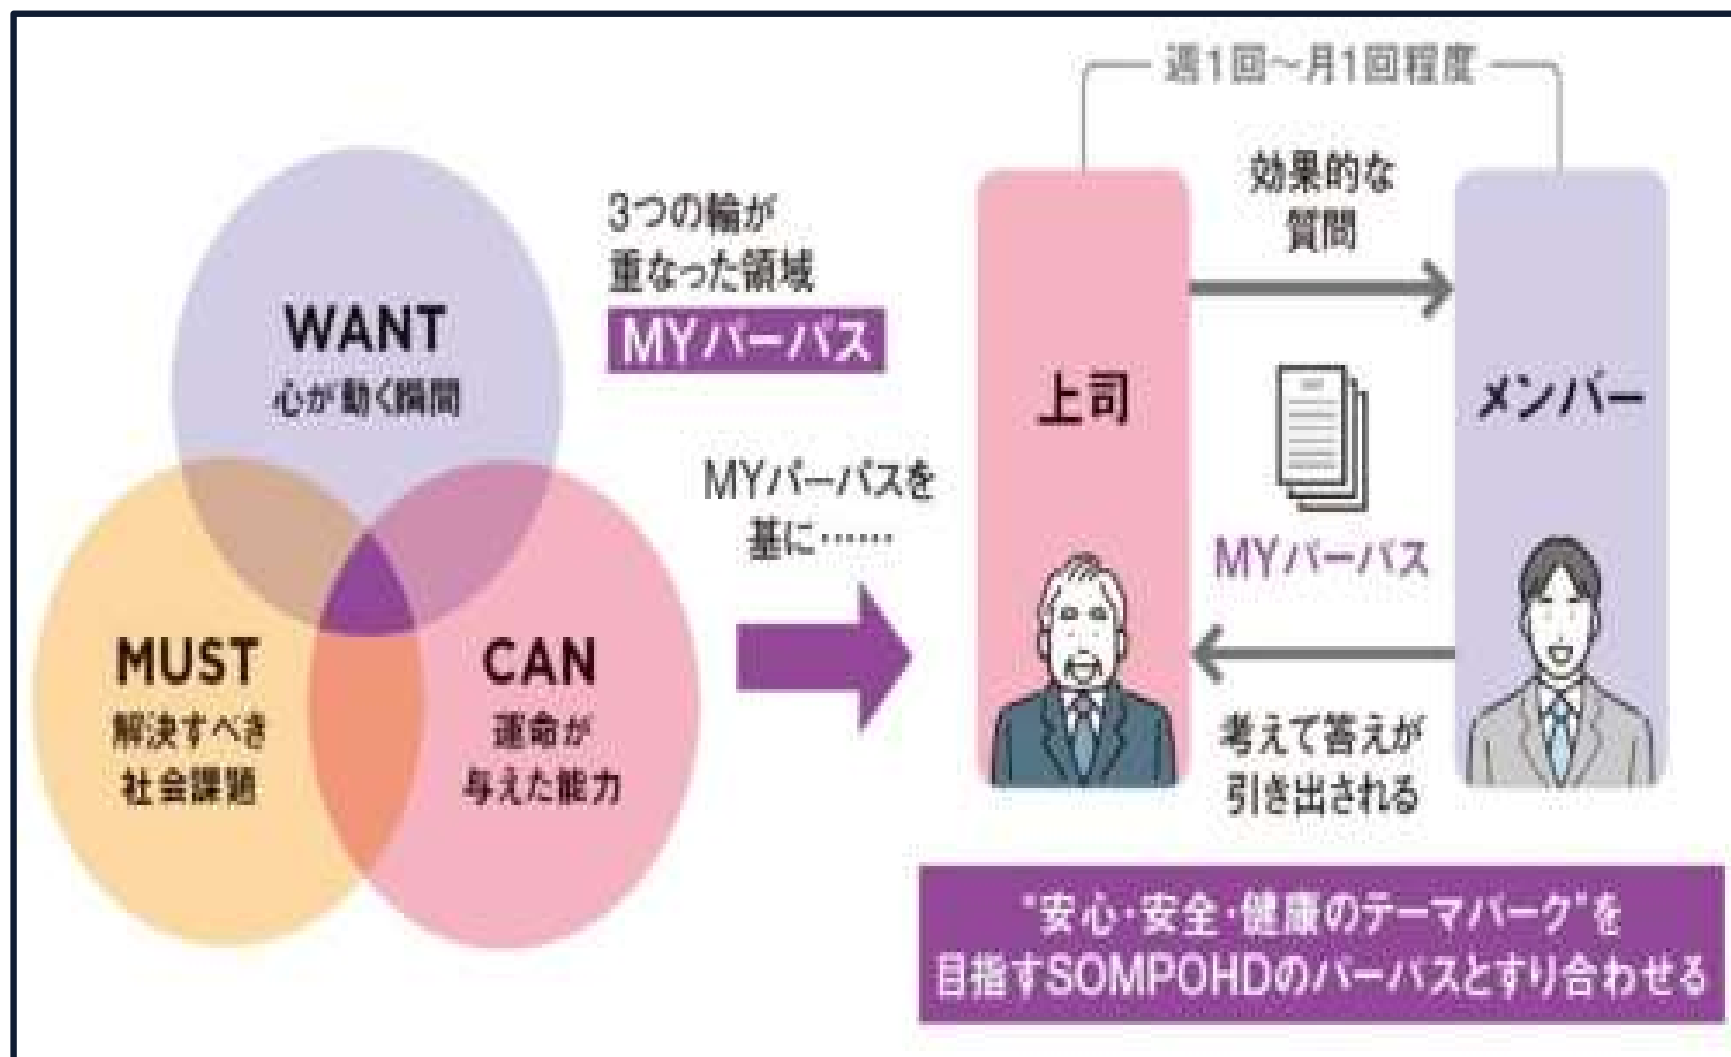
WANT
心が動く瞬間

MUST
解決すべき社会課題

CAN
運命が与えた能力

3つの輪が重なった領域
MYパーパス

MYパーパスを基に……

週1回~月1回程度

上司

効果的な質問

MYパーパス

メンバー

考えて答えが引き出される

"安心·安全·健康のテーマパーク"を目指すSOMPOHDのパーパスとすり合わせる